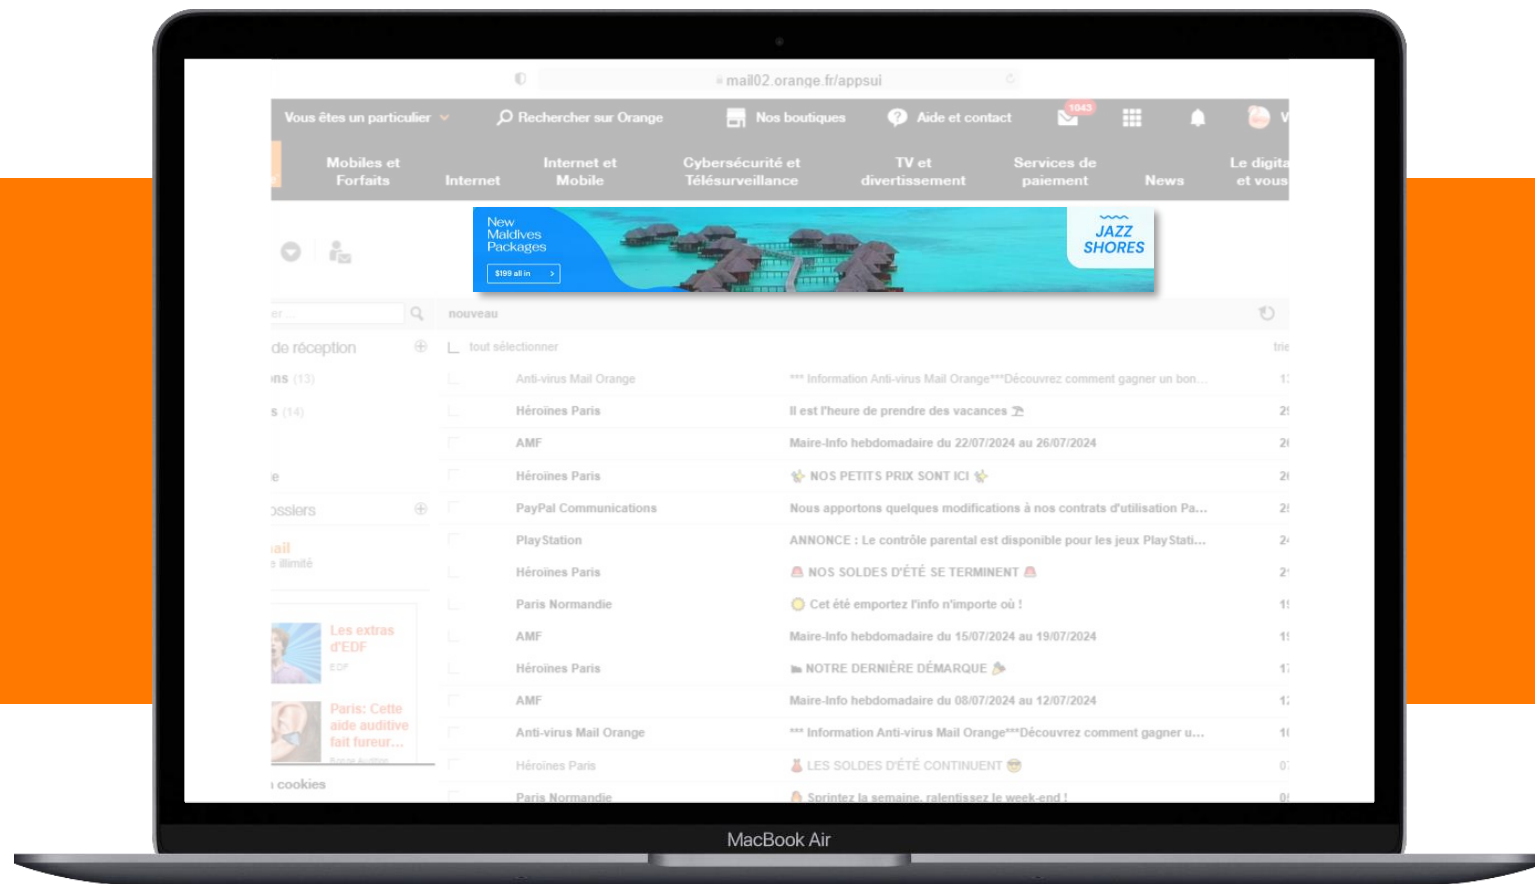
mail02.orange.fr/appsui

Vous êtes un particulier
Rechercher sur Orange
Nos boutiques
Aide et contact
1043
V

Mobiles et Forfaits
Internet
Internet et Mobile
Cybersécurité et Télésurveillance
TV et divertissement
Services de paiement
News
Le digita et vous

New Maldives Packages
$199 all in
JAZZ SHORES

er...
nouveau
de réception
tout sélectionner
trie
ns (13)
s (14)
e
ossiers
ail
e illimité

| | | |
|---|---|---|
| Anti-virus Mail Orange | *** Information Anti-virus Mail Orange***Découvrez comment gagner un bon... | 1 |
| Héroïnes Paris | Il est l'heure de prendre des vacances | 2 |
| AMF | Maire-Info hebdomadaire du 22/07/2024 au 26/07/2024 | 2 |
| Héroïnes Paris | NOS PETITS PRIX SONT ICI | 2 |
| PayPal Communications | Nous apportons quelques modifications à nos contrats d'utilisation Pa... | 2 |
| PlayStation | ANNONCE : Le contrôle parental est disponible pour les jeux PlayStati... | 2 |
| Héroïnes Paris | NOS SOLDES D'ÉTÉ SE TERMINENT | 2 |
| Paris Normandie | Cet été emportez l'info n'importe où ! | 1 |
| AMF | Maire-Info hebdomadaire du 15/07/2024 au 19/07/2024 | 1 |
| Héroïnes Paris | NOTRE DERNIÈRE DÉMARQUE | 1 |
| AMF | Maire-Info hebdomadaire du 08/07/2024 au 12/07/2024 | 1 |
| Anti-virus Mail Orange | *** Information Anti-virus Mail Orange***Découvrez comment gagner u... | 1 |
| Héroïnes Paris | LES SOLDES D'ÉTÉ CONTINUENT | 0 |
| Paris Normandie | Sprintez la semaine, ralentissez le week-end ! | 0 |

Les extras d'EDF
EDF
Paris: Cette aide auditive fait fureur...
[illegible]
cookies

MacBook Air